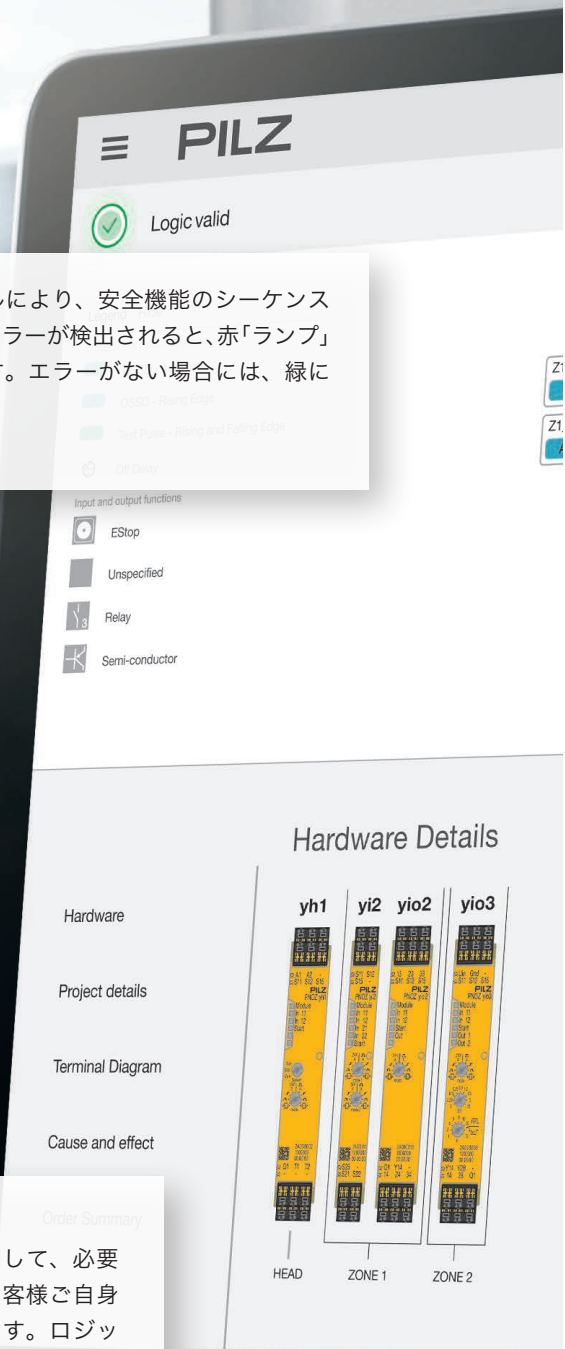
PILZ

Logic valid

ルにより、安全機能のシーケンス
ラーが検出されると、赤「ランプ」
。エラーがない場合には、緑に

Z1
Z1

Input and output functions

EStop

Unspecified

Relay

Semi-conductor

Hardware Details

Hardware

Project details

Terminal Diagram

Cause and effect

Order Summary

して、必要
客様ご自身
す。ロジッ

yh1

yi2

yio2

yio3

PILZ

PILZ

PILZ

PILZ

HEAD

ZONE 1

ZONE 2